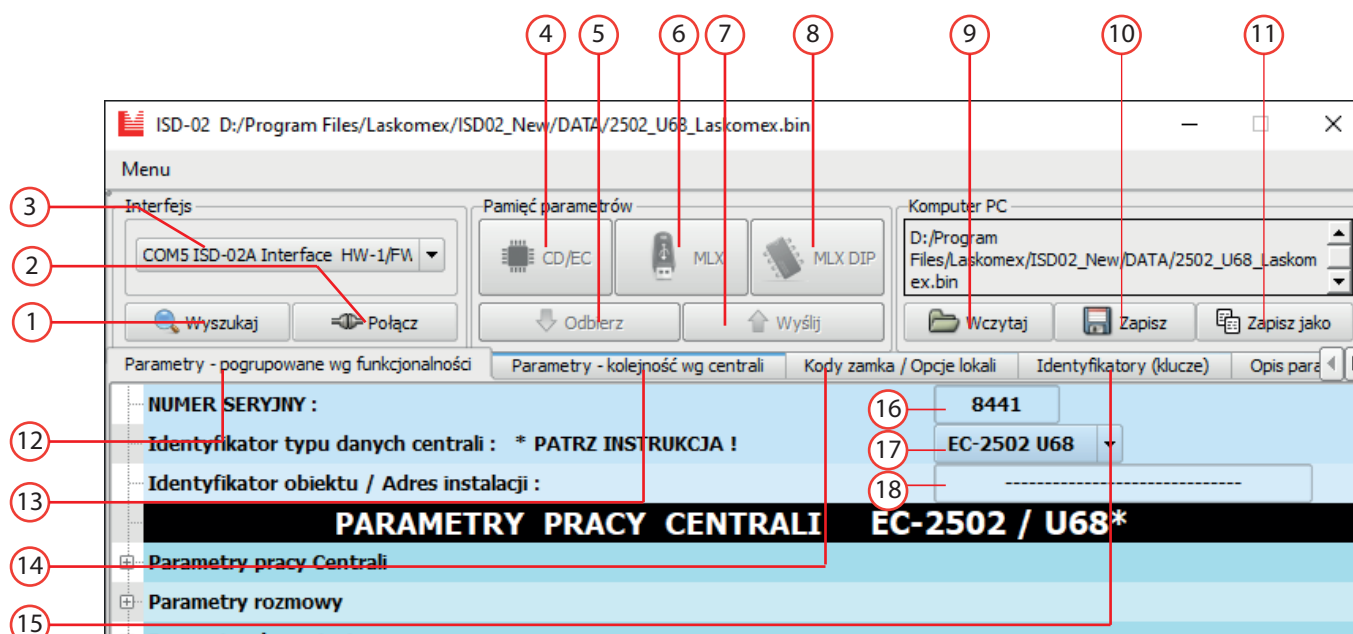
4 5 6 7 8 9 10 11

ISD-02 D:/Program Files/Laskomex/ISD02_New/DATA/2502_U68_Laskomex.bin

Menu

3 Interfejs
2 COM5 ISD-02A Interface HW-1/FW
1 Wyszukaj Połącz

Pamięć parametrów
CD/EC MLX MLX DIP
Odbierz Wyślij

Komputer PC
D:/Program Files/Laskomex/ISD02_New/DATA/2502_U68_Laskomex.bin
Wczytaj Zapisz Zapisz jako

Parametry - pogrupowane wg funkcjonalności | Parametry - kolejność wg centrali | Kody zamka / Opcje lokali | Identyfikatory (klucze) | Opis para

NUMER SERYJNY : 16 8441
12 Identyfikator typu danych centrali : * PATRZ INSTRUKCJA ! 17 EC-2502 U68
Identyfikator obiektu / Adres instalacji : 18 --------------------------------
13 PARAMETRY PRACY CENTRALI EC-2502 / U68*
14 Parametry pracy Centrali
Parametry rozmowy
15